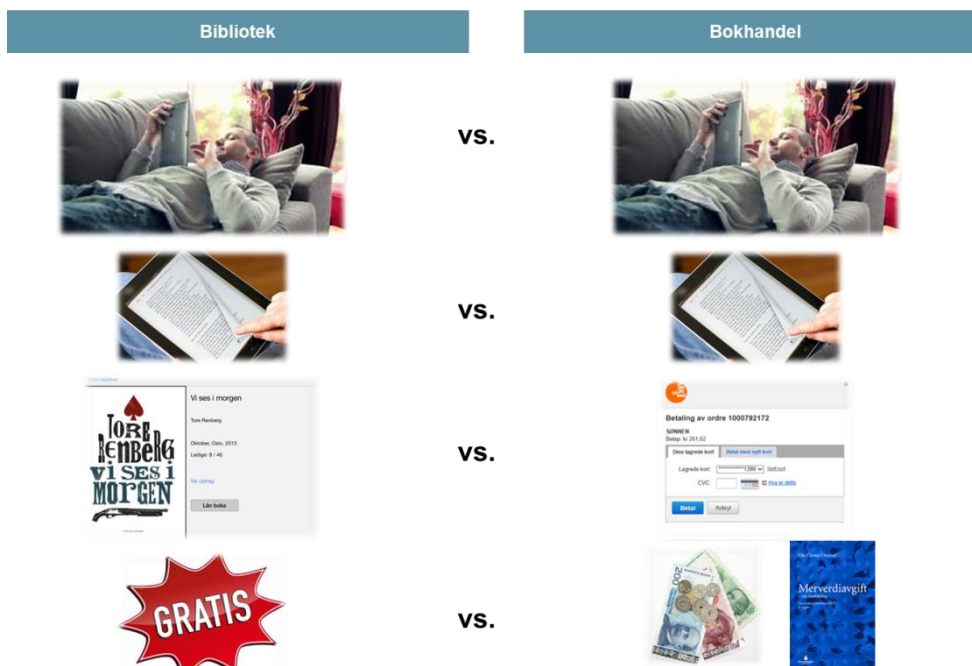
Bibliotek

Bokhandel

vs.

vs.

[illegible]

TORE RENBERG VI SES I MORGEN

Vi ses i morgen

Tore Renberg

Oktober, Oslo, 2013

Ledige: 9 / 40

Vis utdrag

Lån boka

vs.

Betaling av ordre 1000792172

SØNNEN

Beløp: kr 261,62

Dine lagrede kort

Betal med nytt kort

Lagrede kort

************1399

Slett kort

CVC

Hva er dette

Betal

Avbryt

GRATIS

vs.

200

Merverdiavgift